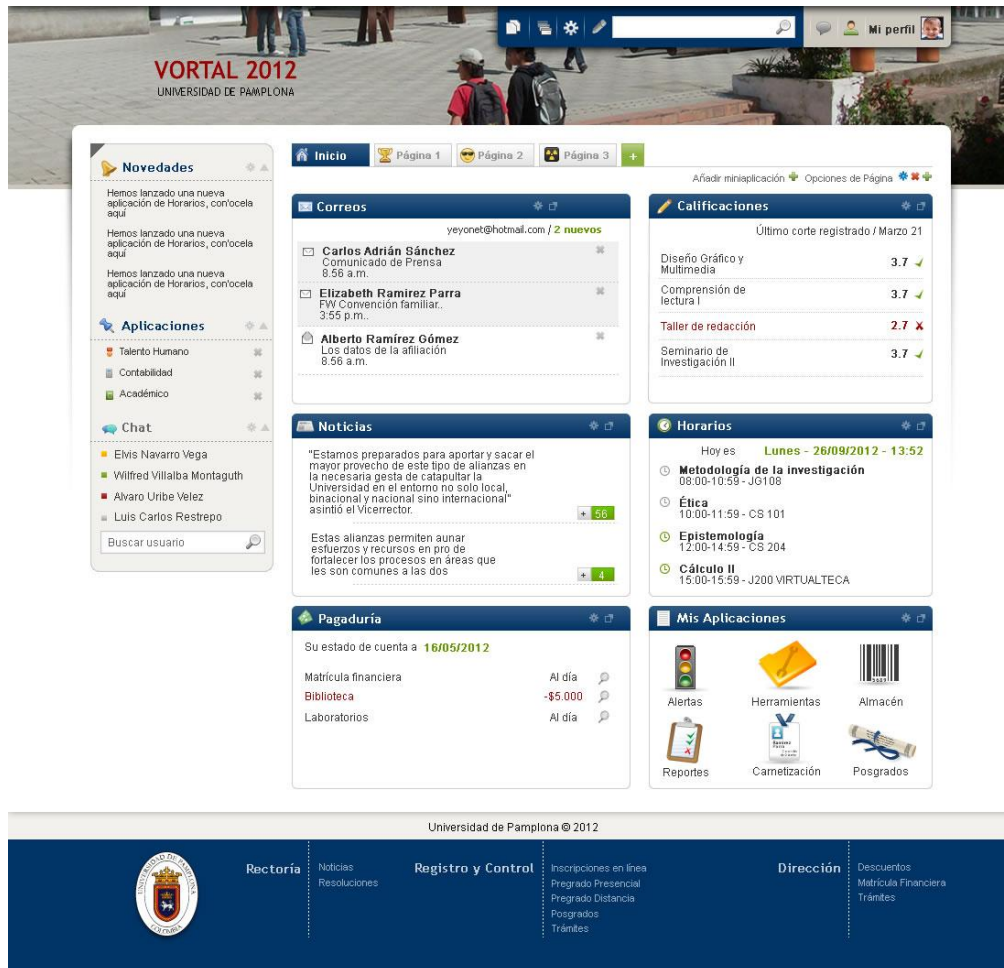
VORTAL 2012
UNIVERSIDAD DE PAMPLONA

Mi perfil

Novedades

Hemos lanzado una nueva aplicación de Horarios, con'ocela aqui

Hemos lanzado una nueva aplicación de Horarios, con'ocela aqui

Hemos lanzado una nueva aplicación de Horarios, con'ocela aqui

Aplicaciones

Talento Humano
Contabilidad
Académico

Chat

Elvis Navarro Vega
Wilfred Villalba Montaguth
Alvaro Uribe Velez
Luis Carlos Restrepo

Buscar usuario

Inicio | Página 1 | Página 2 | Página 3 | +

Añadir miniaplicación | Opciones de Página

Correos

yeyonet@hotmail.com / 2 nuevos

Carlos Adrián Sánchez
Comunicado de Prensa
8.56 a.m.

Elizabeth Ramirez Parra
FW Convención familiar..
3:55 p.m..

Alberto Ramírez Gómez
Los datos de la afiliación
8.56 a.m.

Calificaciones

Último corte registrado / Marzo 21

| Diseño Gráfico y Multimedia | 3.7 |
|---|---|
| Comprensión de lectura I | 3.7 |
| Taller de redacción | 2.7 |
| Seminario de Investigación II | 3.7 |

Noticias

"Estamos preparados para aportar y sacar el mayor provecho de este tipo de alianzas en la necesaria gesta de catapultar la Universidad en el entorno no solo local, binacional y nacional sino internacional" asintió el Vicerrector.

+ 56

Estas alianzas permiten aunar esfuerzos y recursos en pro de fortalecer los procesos en áreas que les son comunes a las dos

+ 4

Horarios

Hoy es Lunes - 26/09/2012 - 13:52

Metodología de la investigación
08:00-10:59 - JG108

Ética
10:00-11:59 - CS 101

Epistemología
12:00-14:59 - CS 204

Cálculo II
15:00-15:59 - J200 VIRTUALTECA

Pagaduría

Su estado de cuenta a 16/05/2012

| Matrícula financiera | Al día |
|---|---|
| Biblioteca | -$5.000 |
| Laboratorios | Al día |

Mis Aplicaciones

Alertas
Herramientas
Almacén
Reportes
Carnetización
Posgrados

Universidad de Pamplona © 2012

Rectoría
Noticias
Resoluciones

Registro y Control
Inscripciones en línea
Pregrado Presencial
Pregrado Distancia
Posgrados
Trámites

Dirección
Descuentos
Matrícula Financiera
Trámites